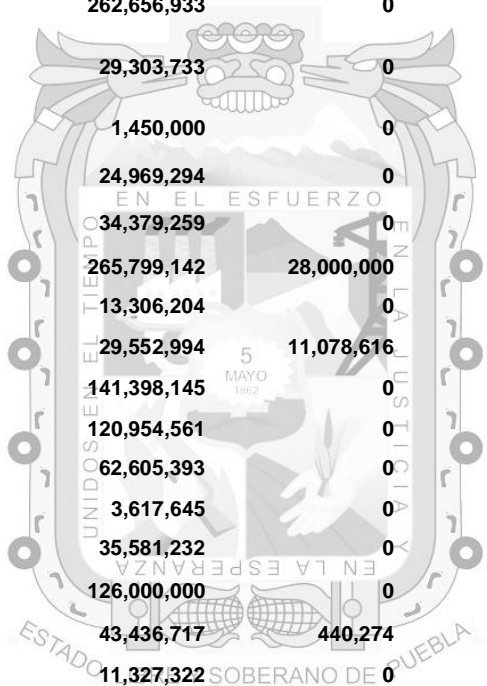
| 262,656,933 | 0 |
|---|---|
| 29,303,733 | 0 |
| 1,450,000 | 0 |
| 24,969,294 | 0 |
| 34,379,259 | 0 |
| 265,799,142 | 28,000,000 |
| 13,306,204 | 0 |
| 29,552,994 | 11,078,616 |
| 141,398,145 | 0 |
| 120,954,561 | 0 |
| 62,605,393 | 0 |
| 3,617,645 | 0 |
| 35,581,232 | 0 |
| 126,000,000 | 0 |
| 43,436,717 | 440,274 |
| 11,327,322 | 0 |

EN EL ESFUERZO
UNIDOS EN EL TIEMPO
EN LA JUSTICIA
EN LA ESPERANZA
5 MAYO 1862
ESTADO LIBRE Y SOBERANO DE PUEBLA